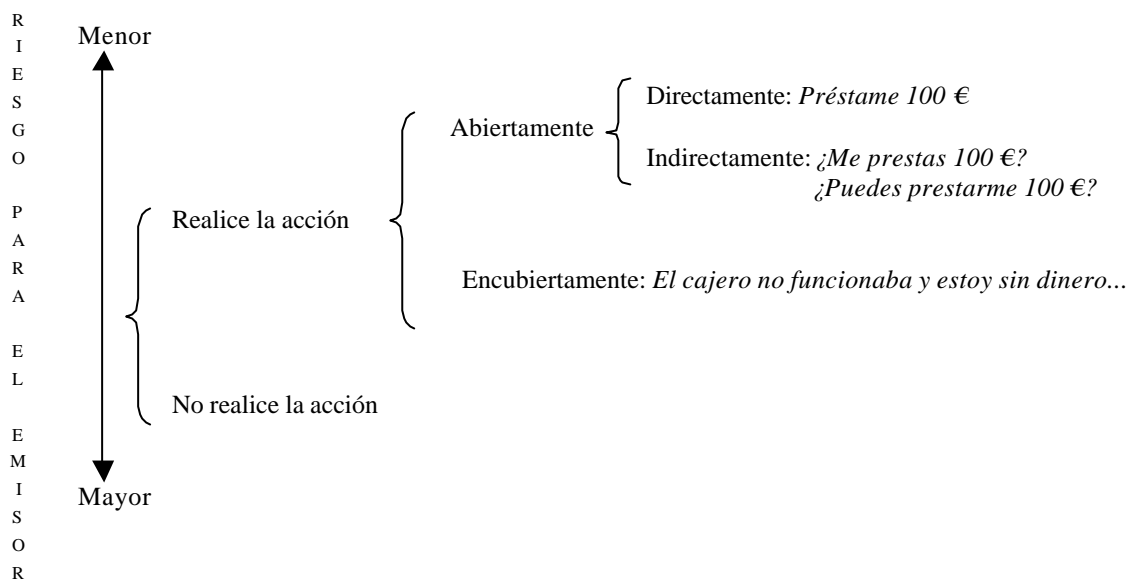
RIESGO PARA EL EMISOR

Menor

Mayor

Realice la acción

Abiertamente

Directamente: *Préstame 100 €*

Indirectamente: *¿Me prestas 100 €?*
*¿Puedes prestarme 100 €?*

Encubiertamente: *El cajero no funcionaba y estoy sin dinero...*

No realice la acción